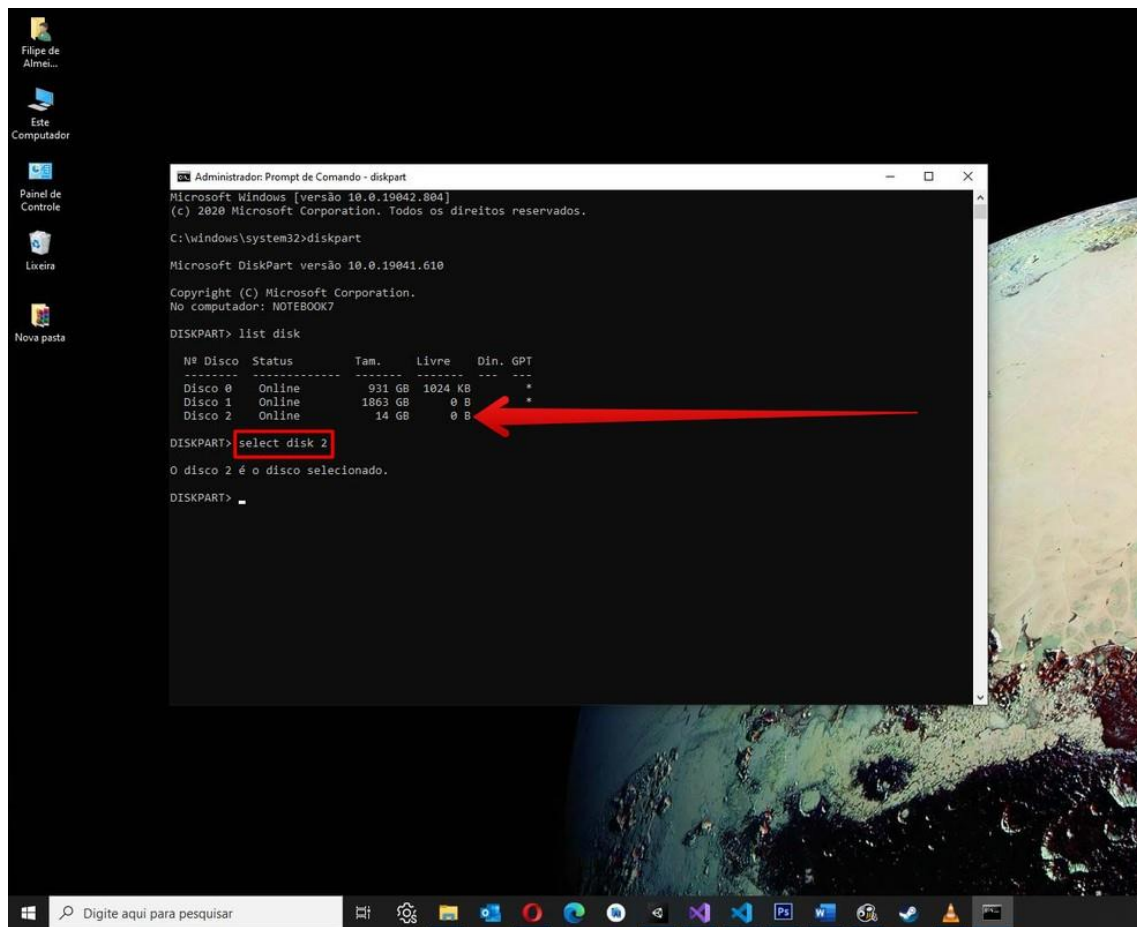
Filipe de Almei...

Este Computador

Painel de Controle

Lixeira

Nova pasta

Administrador: Prompt de Comando - diskpart

Microsoft Windows [versão 10.0.19042.804]
(c) 2020 Microsoft Corporation. Todos os direitos reservados.

C:\windows\system32>diskpart

Microsoft DiskPart versão 10.0.19041.610

Copyright (C) Microsoft Corporation.
No computador: NOTEBOOK7

DISKPART> list disk

| Nº Disco | Status | Tam. | Livre | Din. | GPT |
|---|---|---|---|---|---|
| Disco 0 | Online | 931 GB | 1024 KB | | * |
| Disco 1 | Online | 1863 GB | 0 B | | * |
| Disco 2 | Online | 14 GB | 0 B | | |

DISKPART> select disk 2

O disco 2 é o disco selecionado.

DISKPART> _

Digite aqui para pesquisar